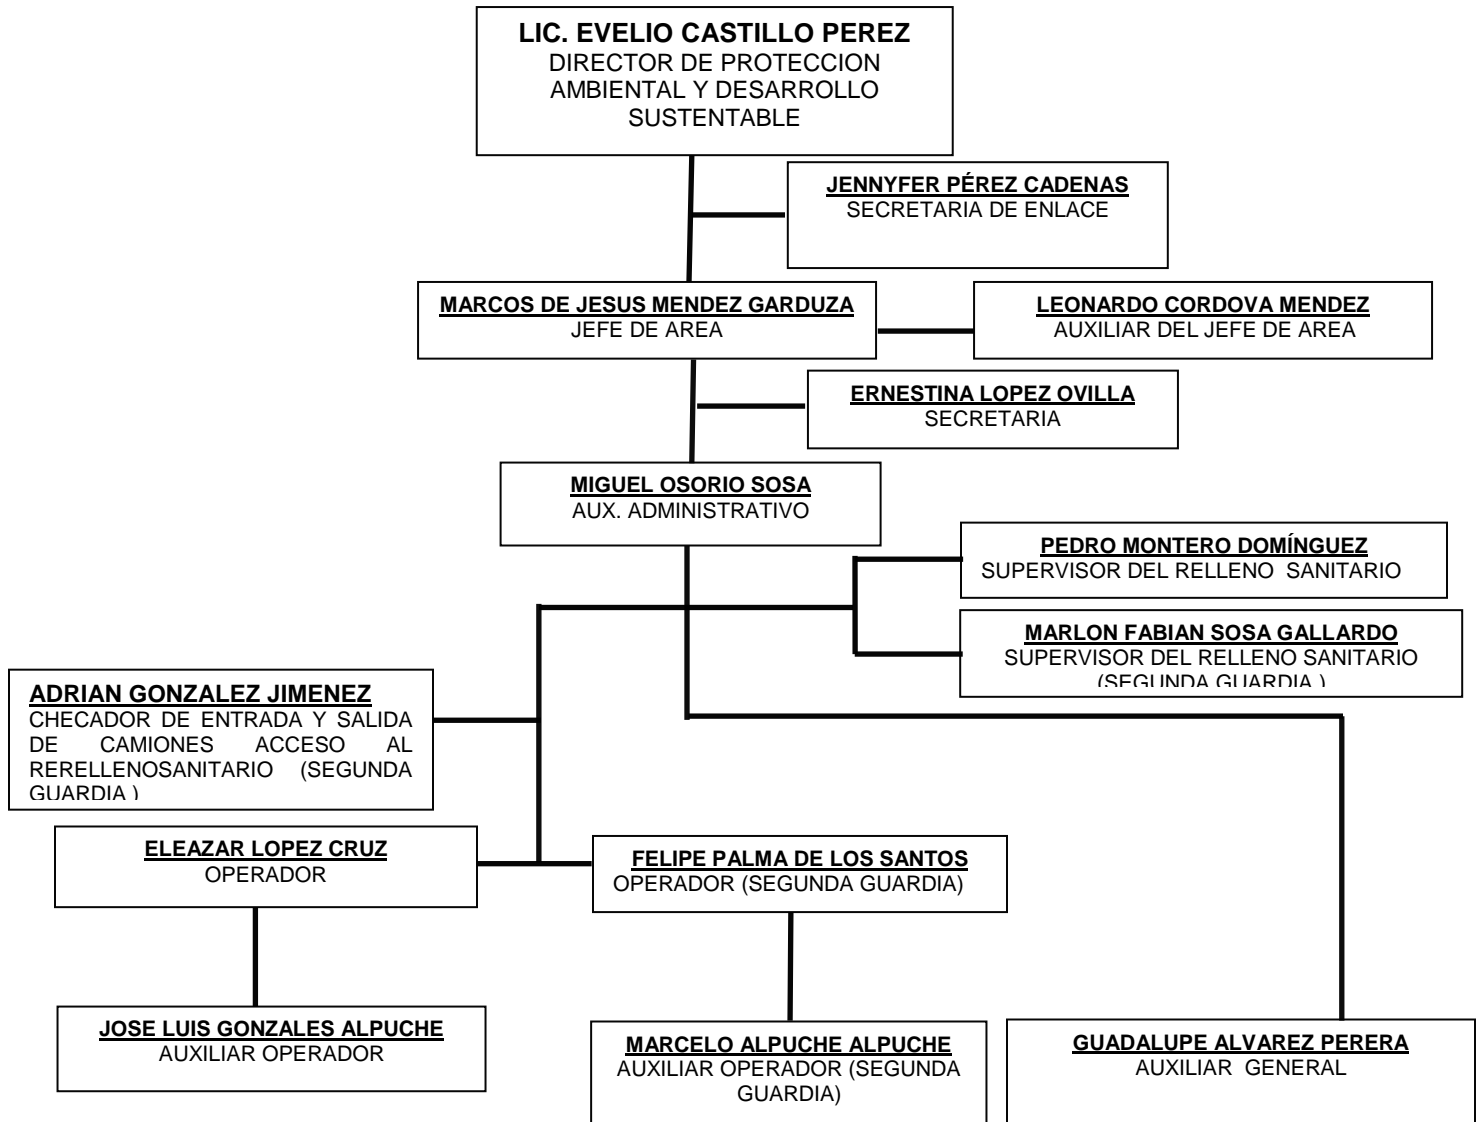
**LIC. EVELIO CASTILLO PEREZ**
DIRECTOR DE PROTECCION AMBIENTAL Y DESARROLLO SUSTENTABLE

**JENNYFER PÉREZ CADENAS**
SECRETARIA DE ENLACE

**MARCOS DE JESUS MENDEZ GARDUZA**
JEFE DE AREA

**LEONARDO CORDOVA MENDEZ**
AUXILIAR DEL JEFE DE AREA

**ERNESTINA LOPEZ OVILLA**
SECRETARIA

**MIGUEL OSORIO SOSA**
AUX. ADMINISTRATIVO

**PEDRO MONTERO DOMÍNGUEZ**
SUPERVISOR DEL RELLENO SANITARIO

**MARLON FABIAN SOSA GALLARDO**
SUPERVISOR DEL RELLENO SANITARIO (SEGUNDA GUARDIA )

**ADRIAN GONZALEZ JIMENEZ**
CHECADOR DE ENTRADA Y SALIDA DE CAMIONES ACCESO AL RERELLENOSANITARIO (SEGUNDA GUARDIA )

**ELEAZAR LOPEZ CRUZ**
OPERADOR

**FELIPE PALMA DE LOS SANTOS**
OPERADOR (SEGUNDA GUARDIA)

**JOSE LUIS GONZALES ALPUCHE**
AUXILIAR OPERADOR

**MARCELO ALPUCHE ALPUCHE**
AUXILIAR OPERADOR (SEGUNDA GUARDIA)

**GUADALUPE ALVAREZ PERERA**
AUXILIAR GENERAL